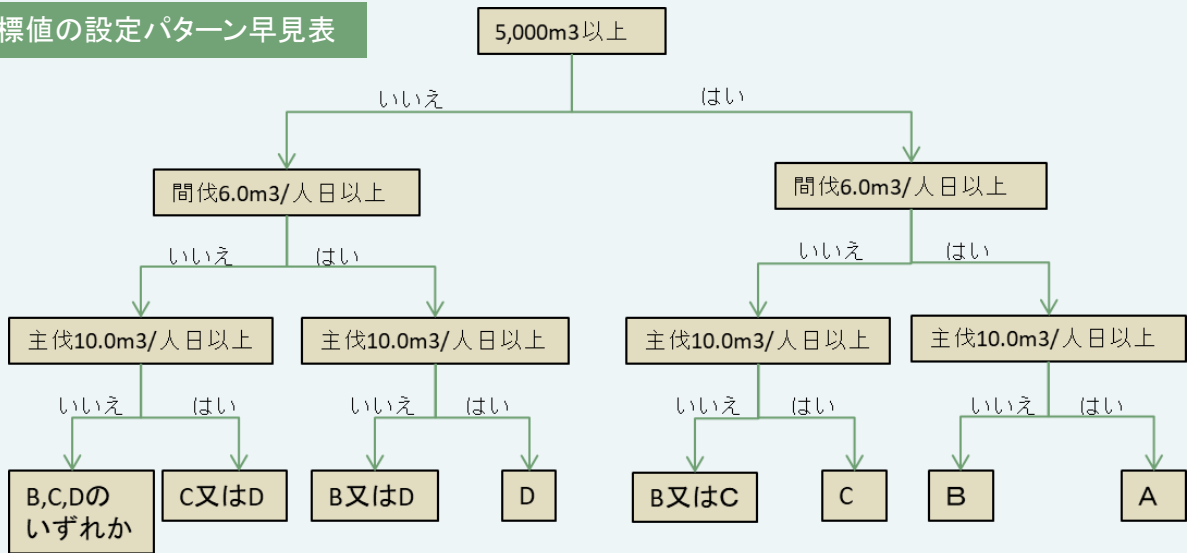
標値の設定パターン早見表

5,000m3以上

いいえ

はい

間伐6.0m3/人日以上

いいえ

はい

主伐10.0m3/人日以上

いいえ

はい

B,C,Dのいずれか

C又はD

主伐10.0m3/人日以上

いいえ

はい

B又はD

D

間伐6.0m3/人日以上

いいえ

はい

主伐10.0m3/人日以上

いいえ

はい

B又はC

C

主伐10.0m3/人日以上

いいえ

はい

B

A